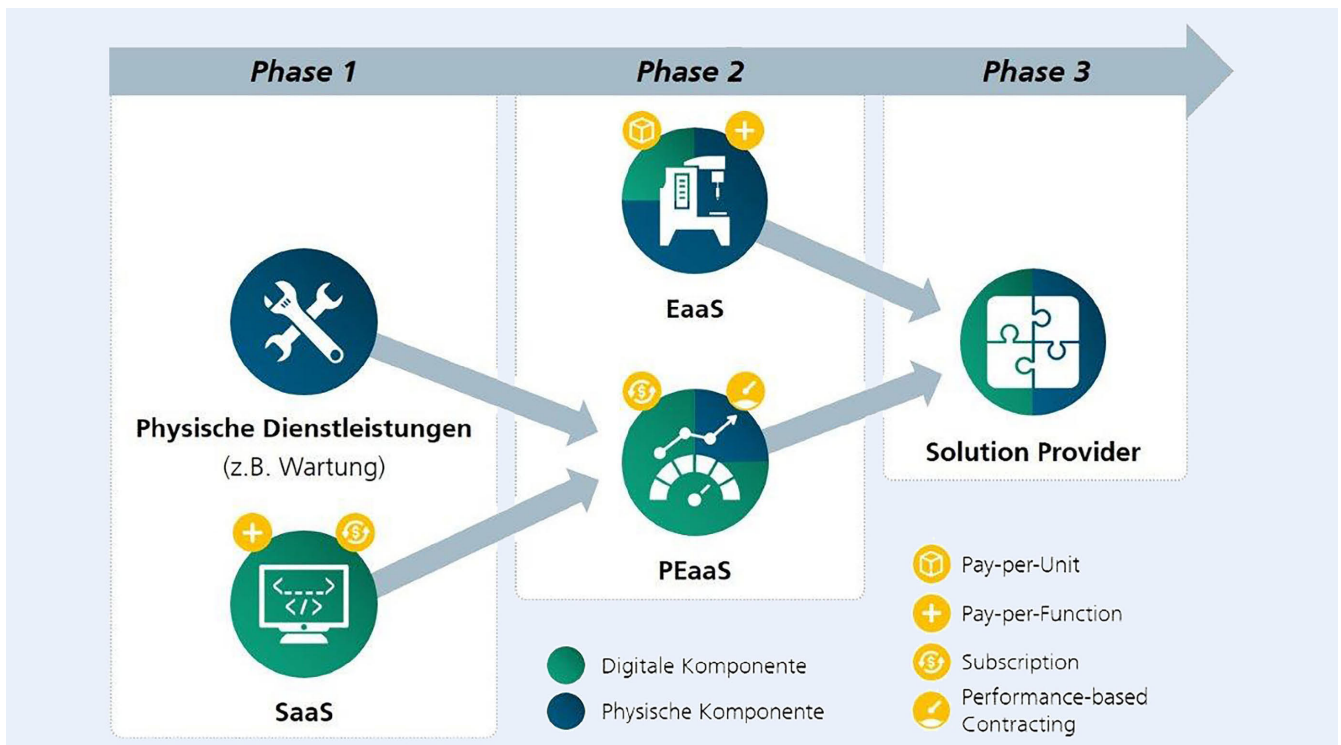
Phase 1

Phase 2

Phase 3

EaaS

Physische Dienstleistungen
(z.B. Wartung)

Solution Provider

PEaaS

SaaS

<---->
</>

Digitale Komponente

Physische Komponente

Pay-per-Unit

Pay-per-Function

Subscription

Performance-based Contracting